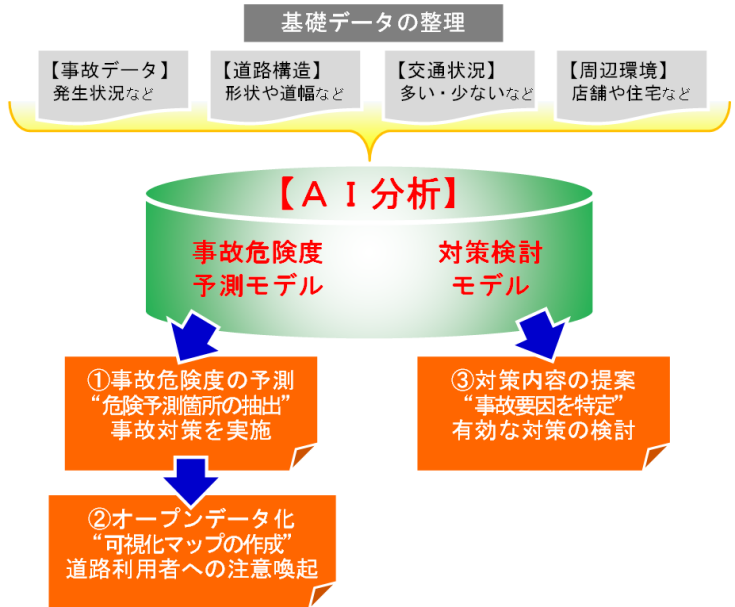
基礎データの整理

【事故データ】
発生状況など

【道路構造】
形状や道幅など

【交通状況】
多い・少ないなど

【周辺環境】
店舗や住宅など

【ＡＩ分析】

事故危険度
予測モデル

対策検討
モデル

①事故危険度の予測
"危険予測箇所の抽出"
事故対策を実施

③対策内容の提案
"事故要因を特定"
有効な対策の検討

②オープンデータ化
"可視化マップの作成"
道路利用者への注意喚起